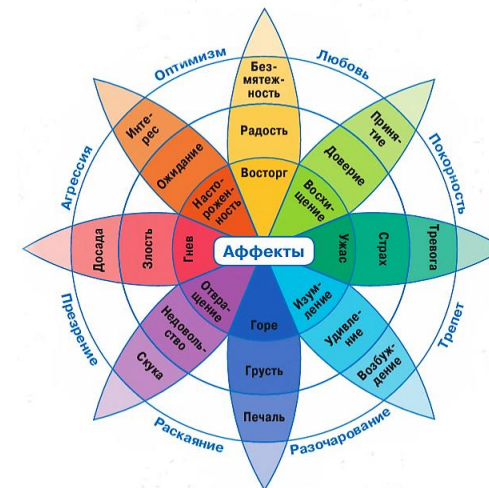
Оптимизм
Любовь
Покорность
Трепет
Разочарование
Раскаяние
Презрение
Агрессия

Без-мятеж-ность
Радость
Восторг

Приня-тие
Доверие
Восхи-щение

Тревога
Страх
Ужас

Возбуж-дение
Удивле-ние
Изумле-ние

Печаль
Грусть
Горе

Скука
Недоволь-ство
Отвра-щение

Досада
Злость
Гнев

Инте-рес
Ожидание
Насто-рожен-ность

Аффекты